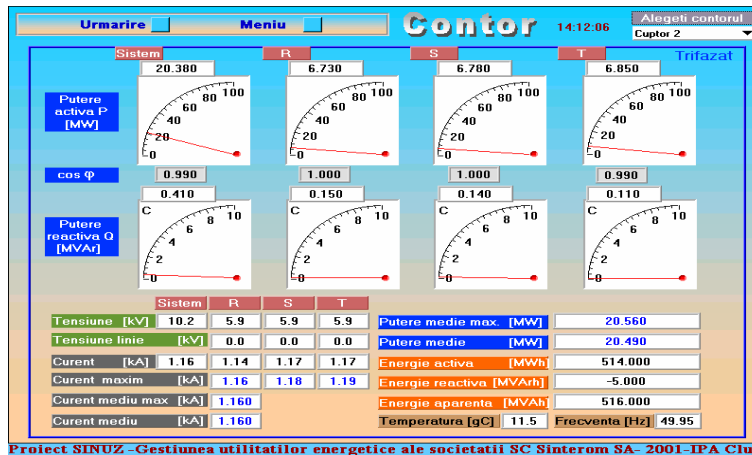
Urmarire Meniu Contor 14:12:06 Alegeti contorul Cuptor 2

Sistem R S T Trifazat

20.380 6.730 6.780 6.850

Putere activa P [MW]

0 20 40 60 80 100

cos φ 0.990 1.000 1.000 0.990

0.410 0.150 0.140 0.110

Putere reactiva Q [MVAr]

C 0 2 4 6 8 10

| | Sistem | R | S | T |
|---|---|---|---|---|
| Tensiune [kV] | 10.2 | 5.9 | 5.9 | 5.9 |
| Tensiune linie [kV] | 0.0 | 0.0 | 0.0 | 0.0 |
| Curent [kA] | 1.16 | 1.14 | 1.17 | 1.17 |
| Curent maxim [kA] | | 1.16 | 1.18 | 1.19 |
| Curent mediu max [kA] | 1.160 | | | |
| Curent mediu [kA] | 1.160 | | | |

| | |
|---|---|
| Putere medie max. [MW] | 20.560 |
| Putere medie [MW] | 20.490 |
| Energie activa [MWh] | 514.000 |
| Energie reactiva [MVArh] | -5.000 |
| Energie aparenta [MVAh] | 516.000 |

Temperatura [gC] 11.5 Frecventa [Hz] 49.95

Proiect SINUZ -Gestiunea utilitatilor energetice ale societatii SC Sinterom SA- 2001-IPA Clu